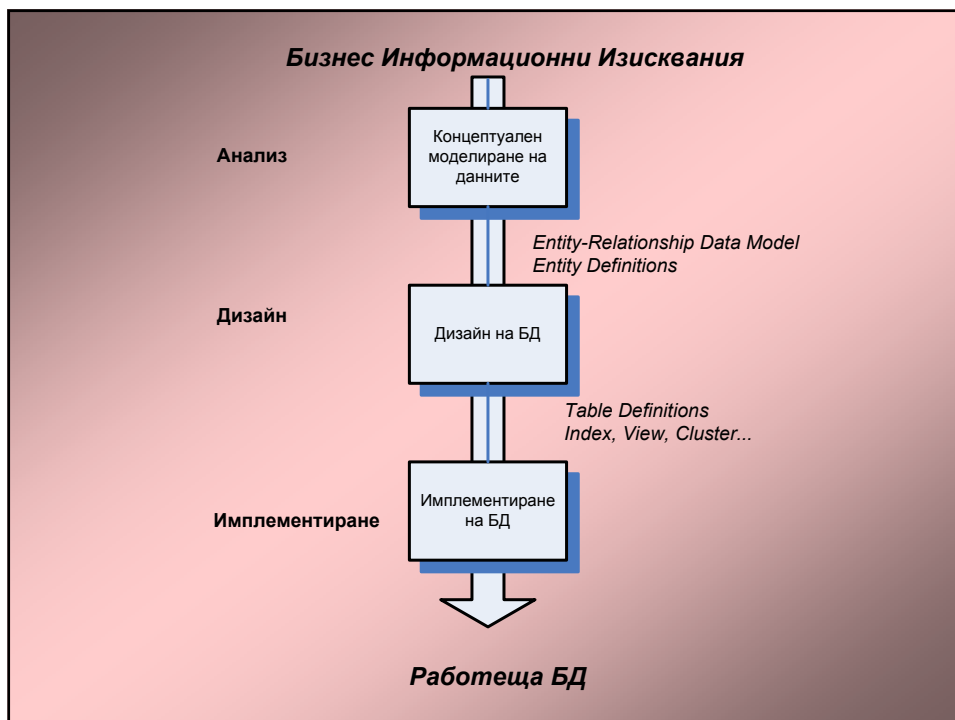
Бизнес Информационни Изисквания

Анализ

Концептуален моделиране на данните

Entity-Relationship Data Model
Entity Definitions

Дизайн

Дизайн на БД

Table Definitions
Index, View, Cluster...

Имплементиране

Имплементиране на БД

Работеща БД